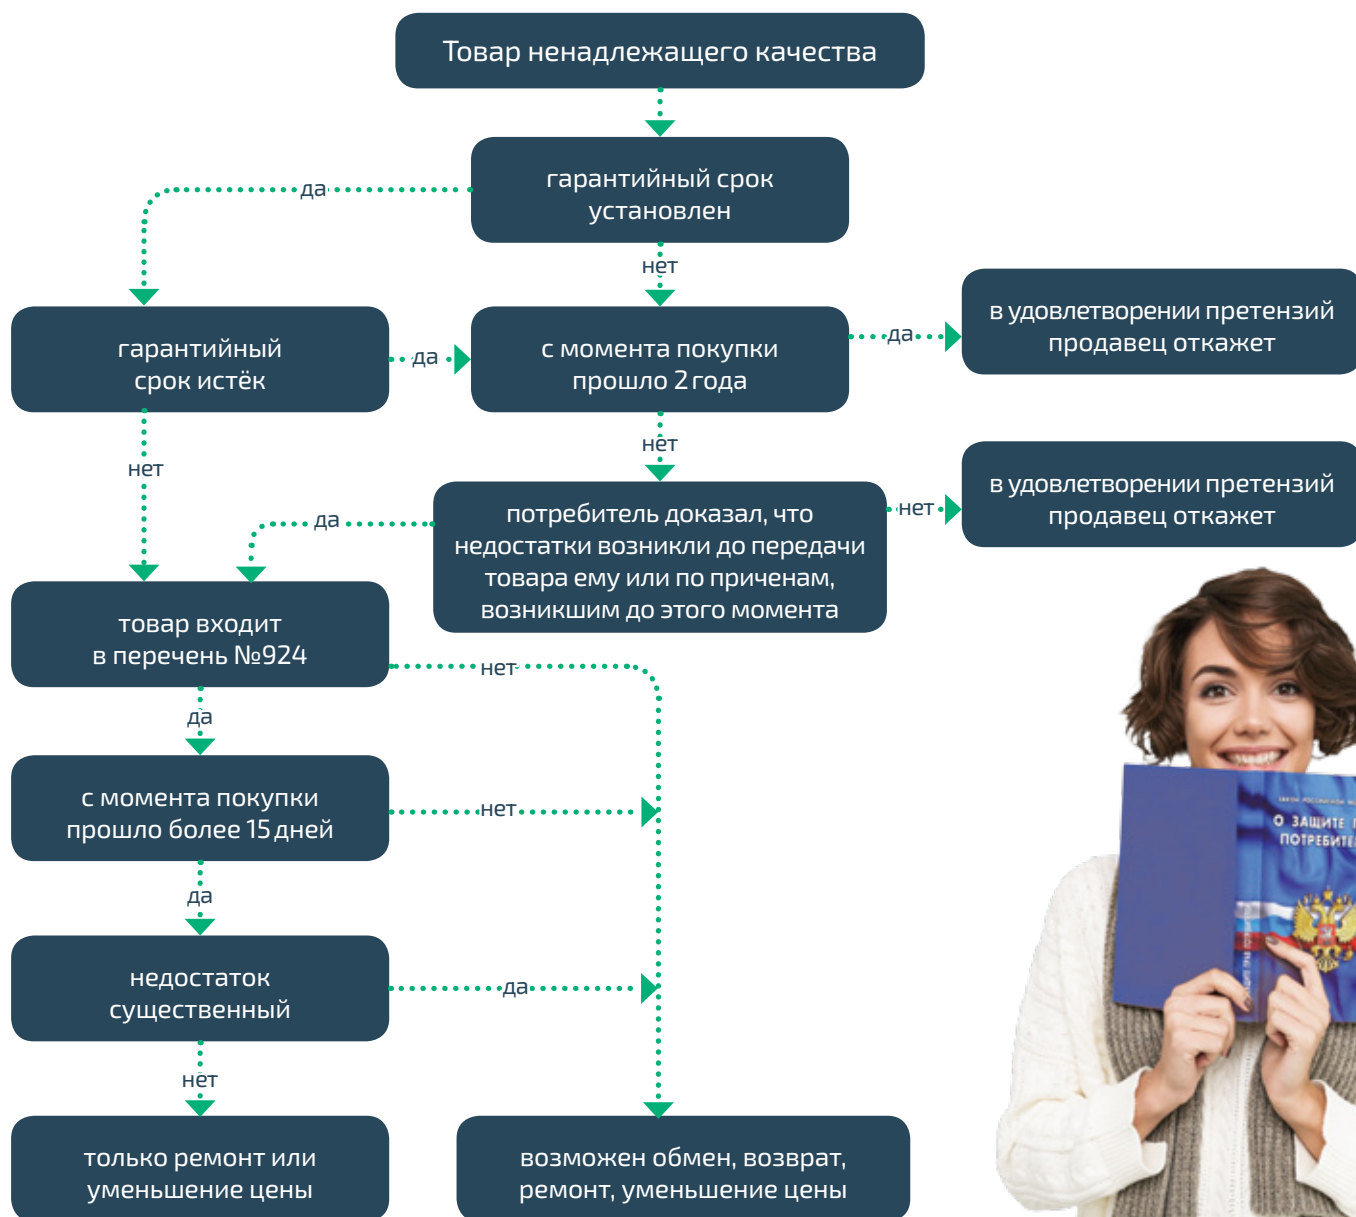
Товар ненадлежащего качества

гарантийный срок установлен

да

нет

гарантийный срок истёк

да

с момента покупки прошло 2 года

да

в удовлетворении претензий продавец откажет

нет

нет

потребитель доказал, что недостатки возникли до передачи товара ему или по причинам, возникшим до этого момента

да

нет

в удовлетворении претензий продавец откажет

товар входит в перечень №924

нет

да

с момента покупки прошло более 15 дней

нет

да

недостаток существенный

да

нет

только ремонт или уменьшение цены

возможен обмен, возврат, ремонт, уменьшение цены

О ЗАЩИТЕ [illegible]
ПОТРЕБИТЕ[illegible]